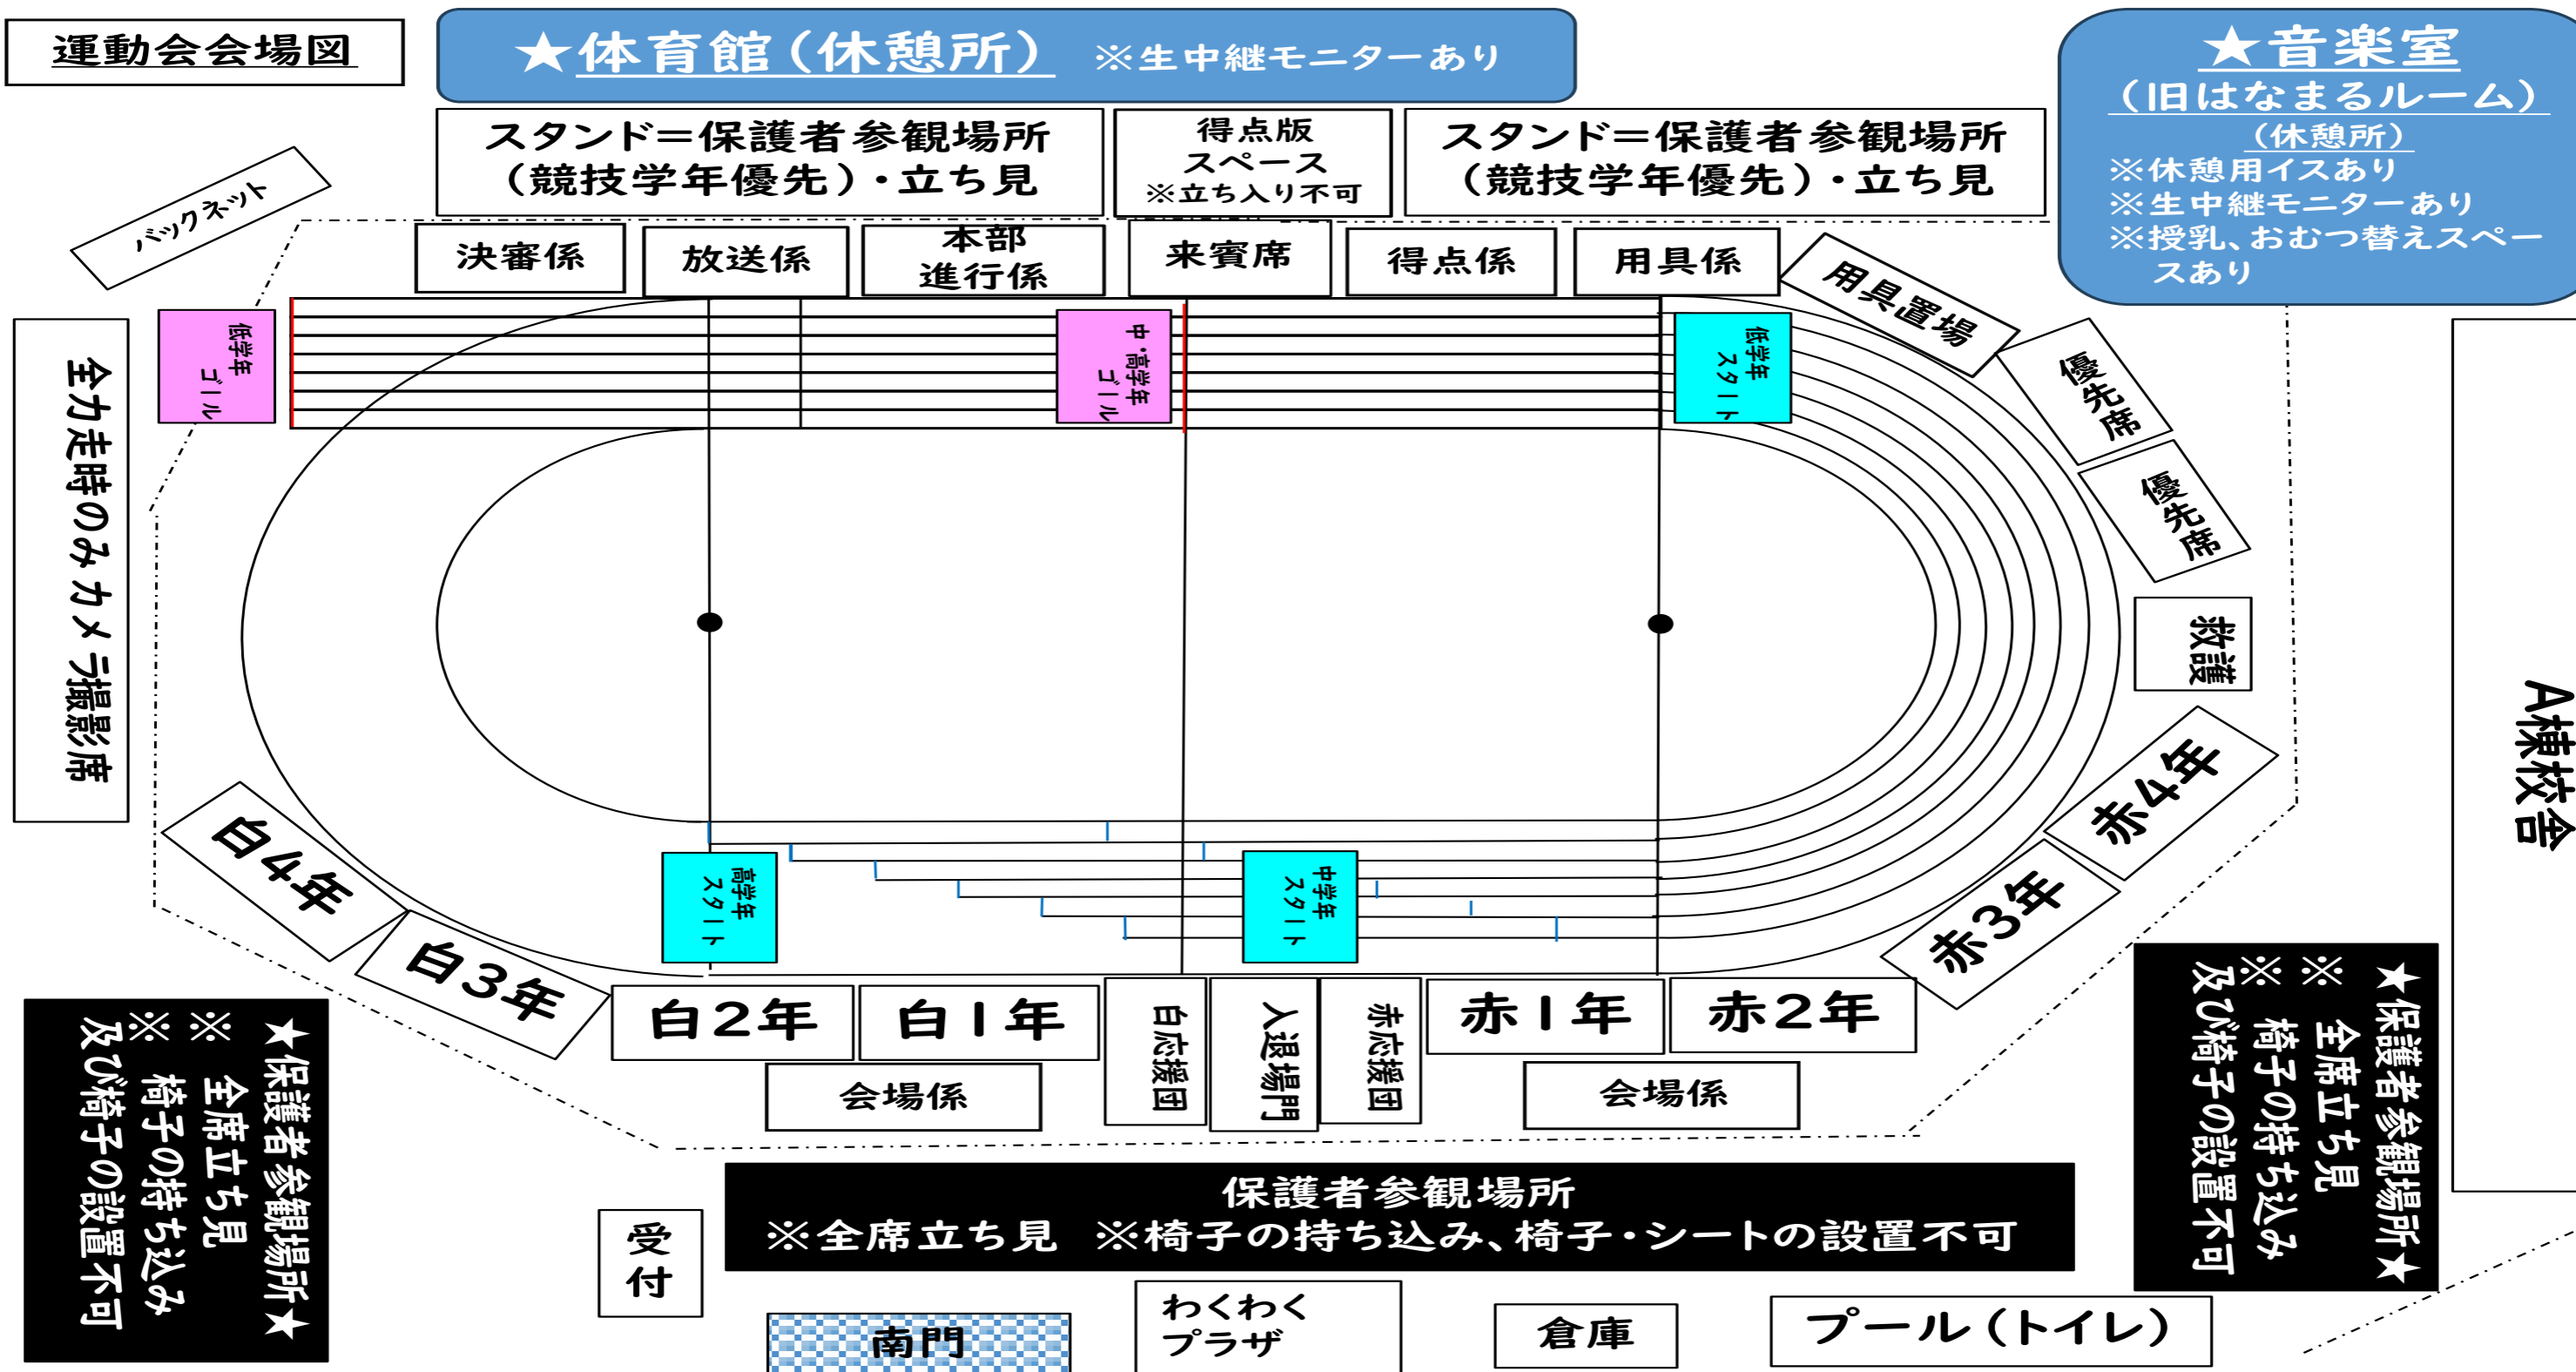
運動会会場図

★体育館（休憩所） ※生中継モニターあり

★音楽室
（旧はなまるルーム）
（休憩所）
※休憩用イスあり
※生中継モニターあり
※授乳、おむつ替えスペースあり

スタンド＝保護者参観場所
（競技学年優先）・立ち見

得点版
スペース
※立ち入り不可

スタンド＝保護者参観場所
（競技学年優先）・立ち見

バックネット

決審係
放送係
本部
進行係
来賓席
得点係
用具係
用具置場

全力走時のみカメラ撮影席

低学年
ゴール

中・高学年
ゴール

低学年
スタート

優先席
優先席
救護

A棟校舎

白4年
白3年
白2年
白1年
白応援団
入退場門
赤応援団
赤1年
赤2年
赤3年
赤4年

高学年
スタート

中学年
スタート

会場係
会場係

★保護者参観場所★
※ 全席立ち見
※ 椅子の持ち込み
及び椅子の設置不可

★保護者参観場所★
※ 全席立ち見
※ 椅子の持ち込み
及び椅子の設置不可

保護者参観場所
※全席立ち見 ※椅子の持ち込み、椅子・シートの設置不可

受付
南門
わくわく
プラザ
倉庫
プール（トイレ）